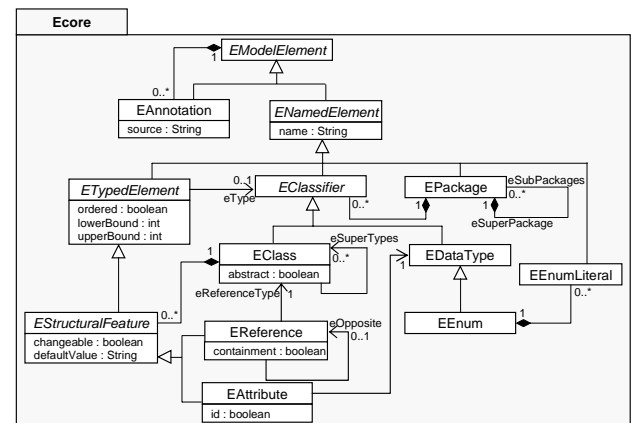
Ecore

EModelElement

1

0..*

EAnnotation

source : String

ENamedElement

name : String

ETypedElement

ordered : boolean
lowerBound : int
upperBound : int

0..1

eType

EClassifier

0..*

EPackage

eSubPackages

0..*

1

1

eSuperPackage

EClass

abstract : boolean

eSuperTypes

0..*

1

EDataType

eReferenceType

1

EEnumLiteral

0..*

0..*

EStructuralFeature

changeable : boolean
defaultValue : String

EReference

containment : boolean

eOpposite

0..1

EEnum

1

EAttribute

id : boolean